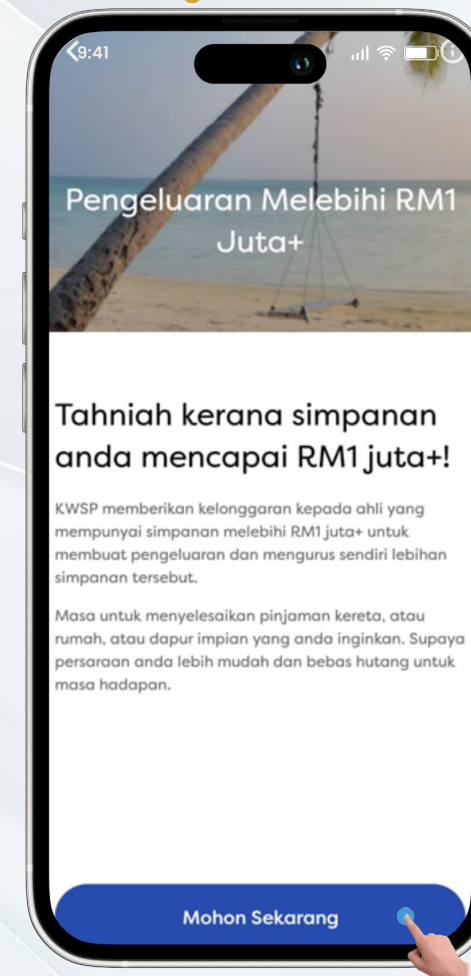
9:41

Pengeluaran Melebihi RM1 Juta+

Tahniah kerana simpanan anda mencapai RM1 juta+!

KWSP memberikan kelonggaran kepada ahli yang mempunyai simpanan melebihi RM1 juta+ untuk membuat pengeluaran dan mengurus sendiri lebihan simpanan tersebut.

Masa untuk menyelesaikan pinjaman kereta, atau rumah, atau dapur impian yang anda inginkan. Supaya persaraan anda lebih mudah dan bebas hutang untuk masa hadapan.

Mohon Sekarang